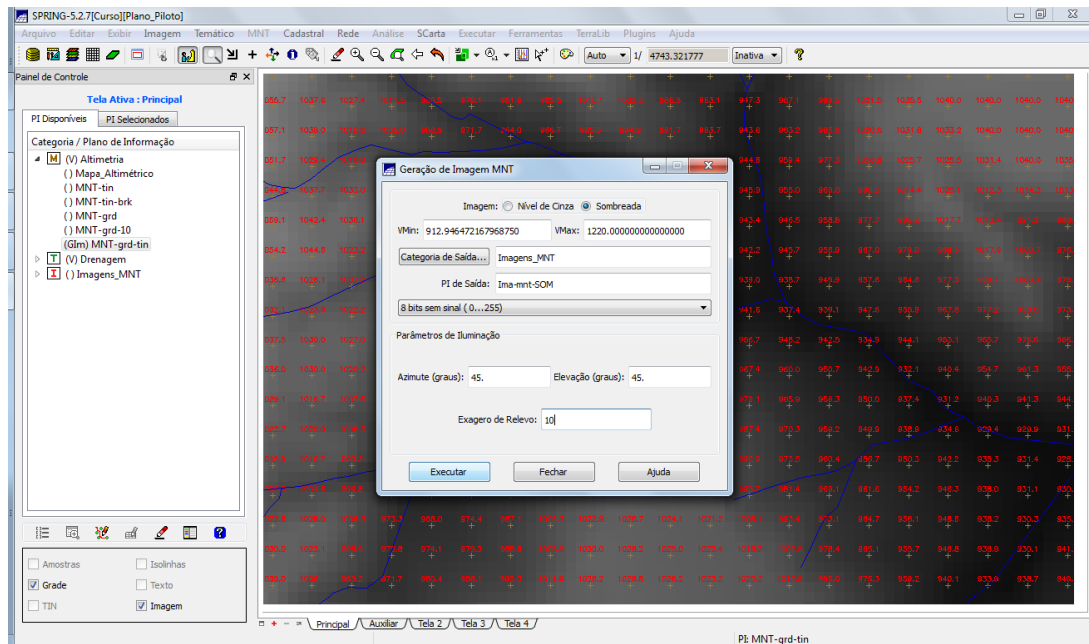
SPRING-5.2.7[Curso][Plano_Piloto]

Arquivo Editar Exibir Imagem Temático MNT Cadastral Rede Análise SCarta Executar Ferramentas TerraLib Plugins Ajuda

Auto 1/ 4743.321777 Inativa ?

Painel de Controle

Tela Ativa : Principal

PI Disponíveis PI Selecionados

Categoria / Plano de Informação

(V) Altimetria
( ) Mapa_Altimétrico
( ) MNT-tin
( ) MNT-tin-brk
( ) MNT-grd
( ) MNT-grd-10
(Glm) MNT-grd-tin
(V) Drenagem
( ) Imagens_MNT

Amostras
Isolinhas
Grade
Texto
TIN
Imagem

Geração de Imagem MNT

Imagem: Nível de Cinza Sombreada

VMin: 912.946472167968750 VMax: 1220.000000000000000

Categoria de Saída... Imagens_MNT

PI de Saída: Ima-mnt-SOM

8 bits sem sinal ( 0...255)

Parâmetros de Iluminação

Azimute (graus): 45. Elevação (graus): 45.

Exagero de Relevo: 10

Executar Fechar Ajuda

Principal Auxiliar Tela 2 Tela 3 Tela 4

PI: MNT-grd-tin